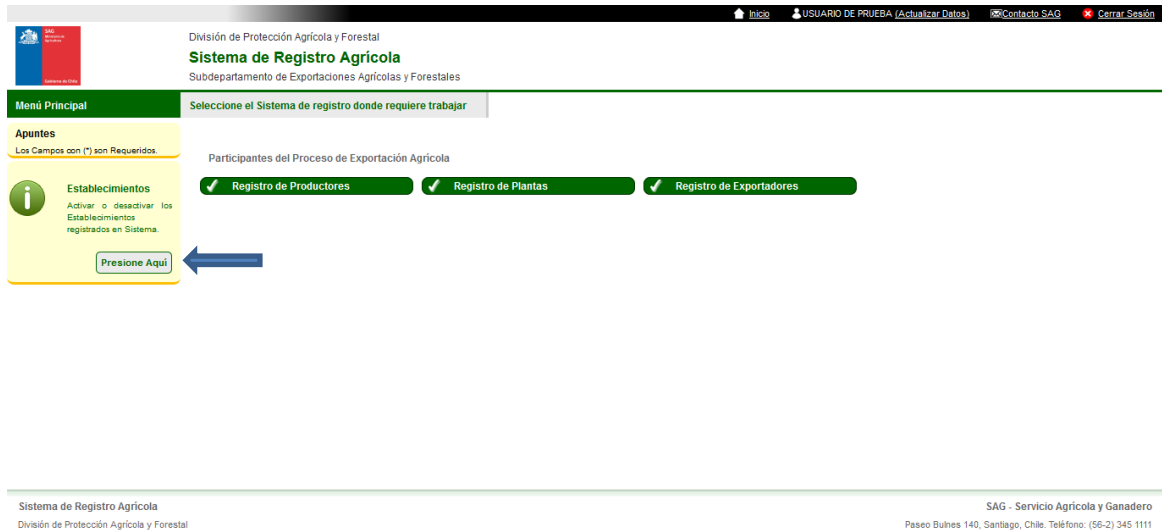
Inicio USUARIO DE PRUEBA (Actualizar Datos) Contacto SAG Cerrar Sesión

SAG
Ministerio de Agricultura
Gobierno de Chile

División de Protección Agrícola y Forestal
Sistema de Registro Agrícola
Subdepartamento de Exportaciones Agrícolas y Forestales

Menú Principal

Seleccione el Sistema de registro donde requiere trabajar

Apuntes
Los Campos con (*) son Requeridos.

Establecimientos
Activar o desactivar los Establecimientos registrados en Sistema.

Presione Aquí

Participantes del Proceso de Exportación Agrícola

Registro de Productores
Registro de Plantas
Registro de Exportadores

Sistema de Registro Agrícola
División de Protección Agrícola y Forestal

SAG - Servicio Agrícola y Ganadero
Paseo Bulnes 140, Santiago, Chile. Teléfono: (56-2) 345 1111